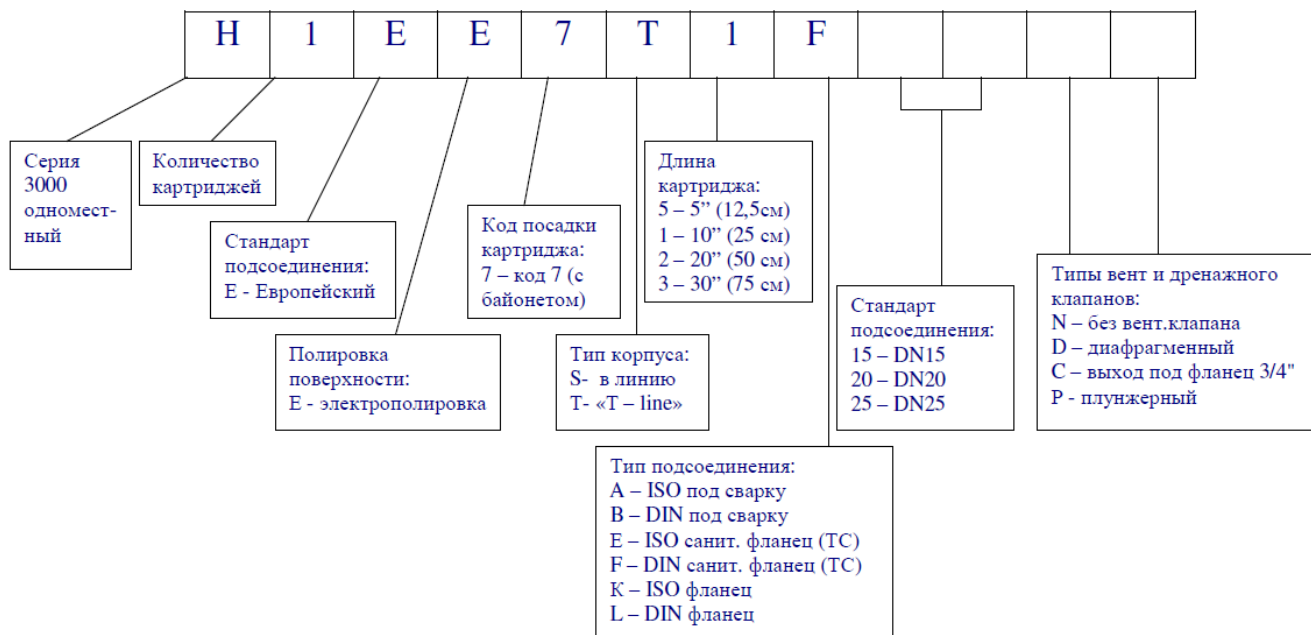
| H | 1 | E | E | 7 | T | 1 | F | | | | |
|---|---|---|---|---|---|---|---|---|---|---|---|

Серия 3000 одноместный

Количество картриджей

Стандарт подсоединения:
E - Европейский

Полировка поверхности:
E - электрополировка

Код посадки картриджа:
7 – код 7 (с байонетом)

Длина картриджа:
5 – 5” (12,5см)
1 – 10” (25 см)
2 – 20” (50 см)
3 – 30” (75 см)

Тип корпуса:
S- в линию
T- «T – line»

Тип подсоединения:
A – ISO под сварку
B – DIN под сварку
E – ISO санит. фланец (TC)
F – DIN санит. фланец (TC)
K – ISO фланец
L – DIN фланец

Стандарт подсоединения:
15 – DN15
20 – DN20
25 – DN25

Типы вент и дренажного клапанов:
N – без вент.клапана
D – диафрагменный
C – выход под фланец 3/4"
P - плунжерный